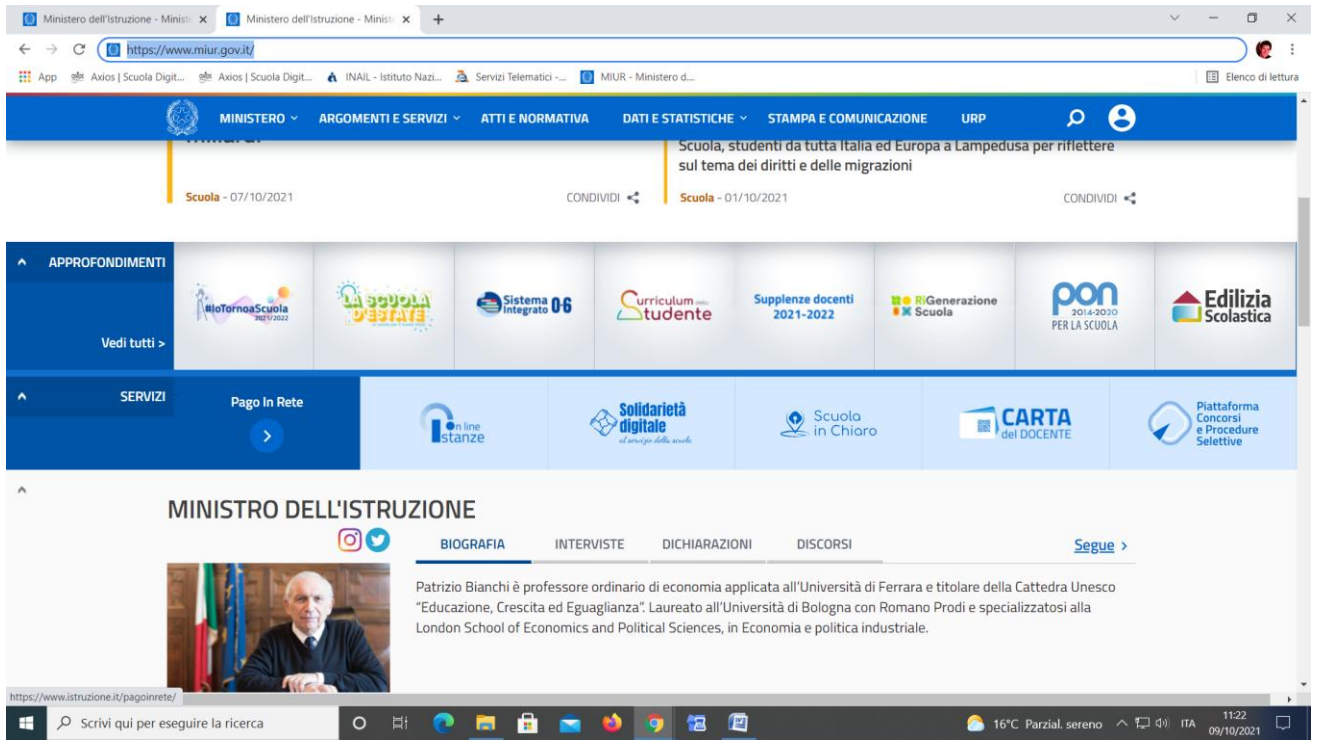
Ministero dell'Istruzione - Minist ×
Ministero dell'Istruzione - Minist ×
+

https://www.miur.gov.it/

App Axios | Scuola Digit... Axios | Scuola Digit... INAIL - Istituto Nazi... Servizi Telematici -... MIUR - Ministero d...
Elenco di lettura

MINISTERO ARGOMENTI E SERVIZI ATTI E NORMATIVA DATI E STATISTICHE STAMPA E COMUNICAZIONE URP

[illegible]

Scuola - 07/10/2021
CONDIVIDI

Scuola, studenti da tutta Italia ed Europa a Lampedusa per riflettere sul tema dei diritti e delle migrazioni

Scuola - 01/10/2021
CONDIVIDI

APPROFONDIMENTI
Vedi tutti >

#IoTornoaScuola 2021/2022
LA SCUOLA D'ESTATE
Sistema integrato 0-6
Curriculum dello Studente
Supplenze docenti 2021-2022
RiGenerazione Scuola
pon 2014-2020 PER LA SCUOLA
Edilizia Scolastica

SERVIZI
Pago In Rete
On line Istanze
Solidarietà digitale al servizio della scuola
Scuola in Chiaro
CARTA del DOCENTE
Piattaforma Concorsi e Procedure Selettive

MINISTRO DELL'ISTRUZIONE

BIOGRAFIA
INTERVISTE
DICHIARAZIONI
DISCORSI
Segue >

Patrizio Bianchi è professore ordinario di economia applicata all'Università di Ferrara e titolare della Cattedra Unesco "Educazione, Crescita ed Eguaglianza". Laureato all'Università di Bologna con Romano Prodi e specializzatosi alla London School of Economics and Political Sciences, in Economia e politica industriale.

https://www.istruzione.it/pagoinrete/

Scrivi qui per eseguire la ricerca
16°C Parzial. sereno
ITA
11:22
09/10/2021